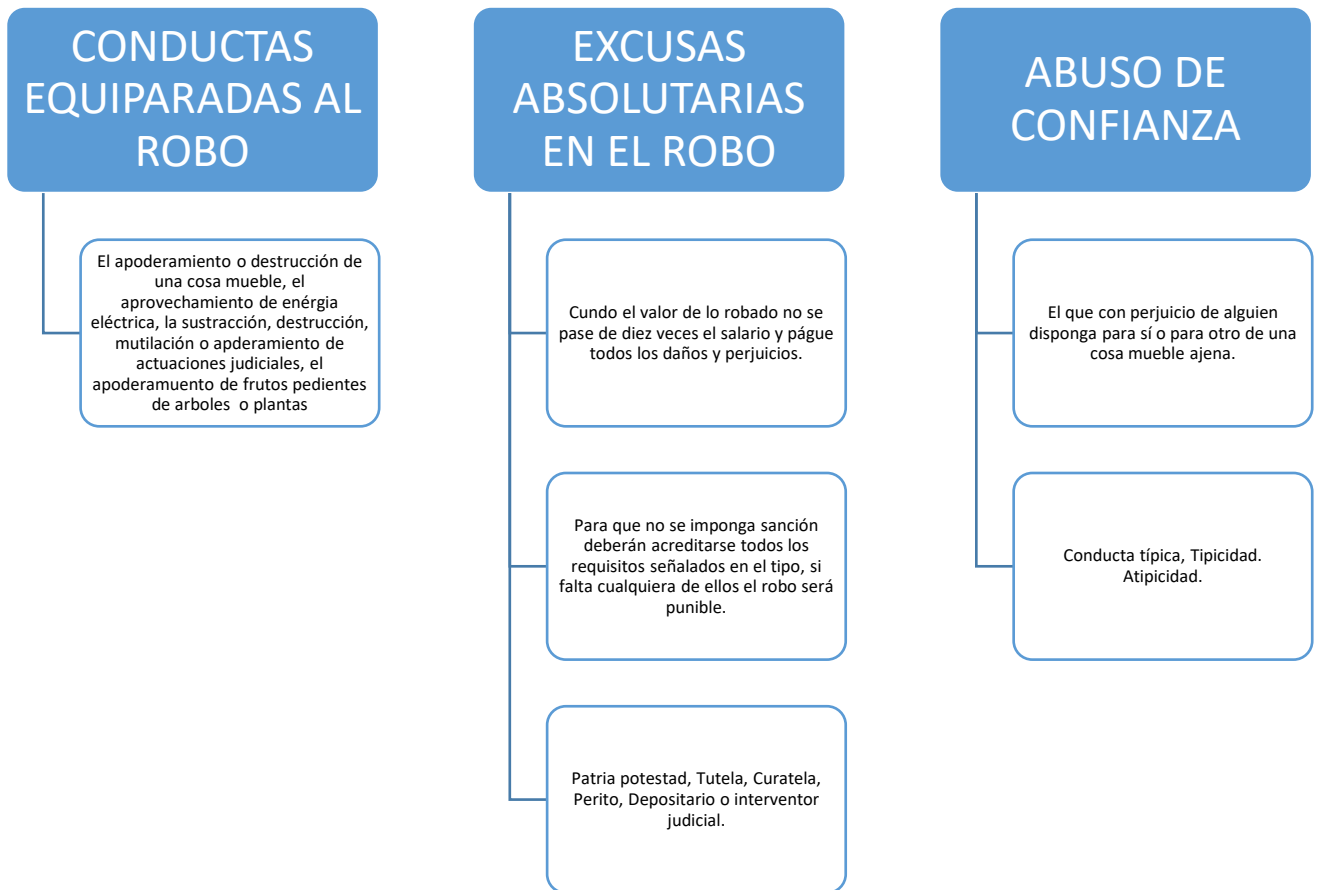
CONDUCTAS EQUIPARADAS AL ROBO

El apoderamiento o destrucción de una cosa mueble, el aprovechamiento de enérgia eléctrica, la sustracción, destrucción, mutilación o apderamiento de actuaciones judiciales, el apoderamuento de frutos pedientes de arboles o plantas

EXCUSAS ABSOLUTARIAS EN EL ROBO

Cundo el valor de lo robado no se pase de diez veces el salario y págue todos los daños y perjuicios.

Para que no se imponga sanción deberán acreditarse todos los requisitos señalados en el tipo, si falta cualquiera de ellos el robo será punible.

Patria potestad, Tutela, Curatela, Perito, Depositario o interventor judicial.

ABUSO DE CONFIANZA

El que con perjuicio de alguien disponga para sí o para otro de una cosa mueble ajena.

Conducta típica, Tipicidad. Atipicidad.